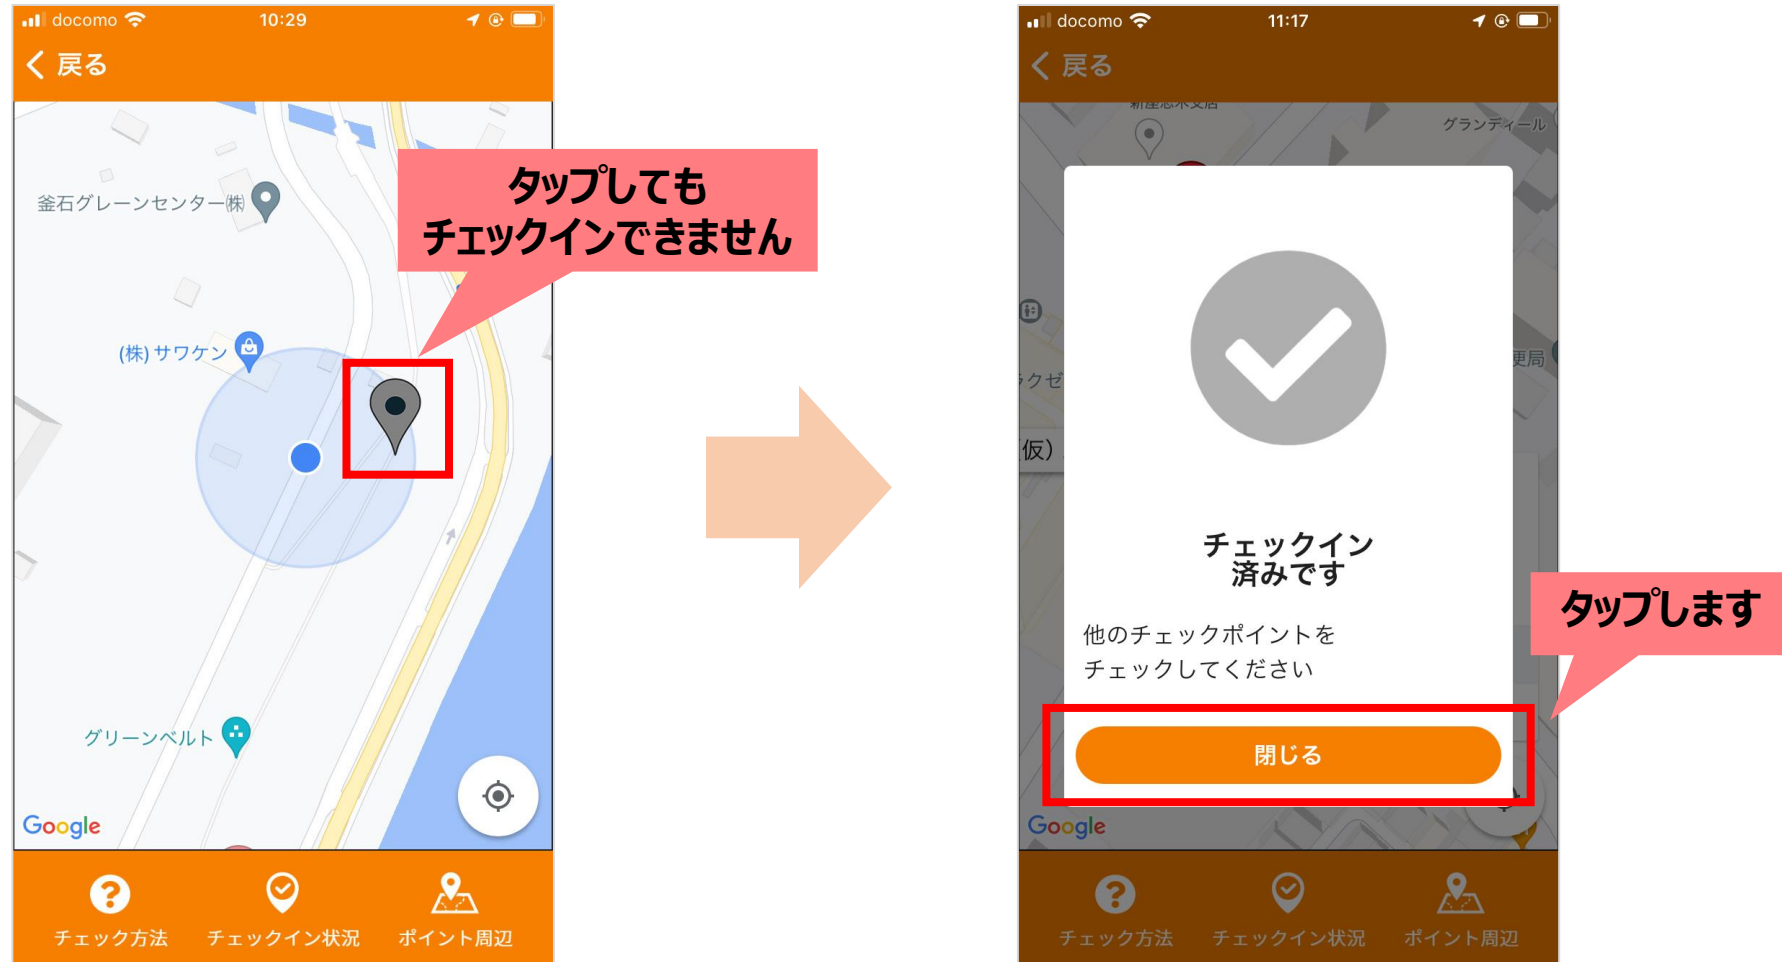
docomo 10:29

戻る

釜石グレーンセンター㈱

(株) サワケン

グリーンベルト

Google

タップしても
チェックインできません

チェック方法 チェックイン状況 ポイント周辺

docomo 11:17

戻る

グランディール

更局

クゼ

仮)

チェックイン
済みです

他のチェックポイントを
チェックしてください

閉じる

タップします

Google

チェック方法 チェックイン状況 ポイント周辺